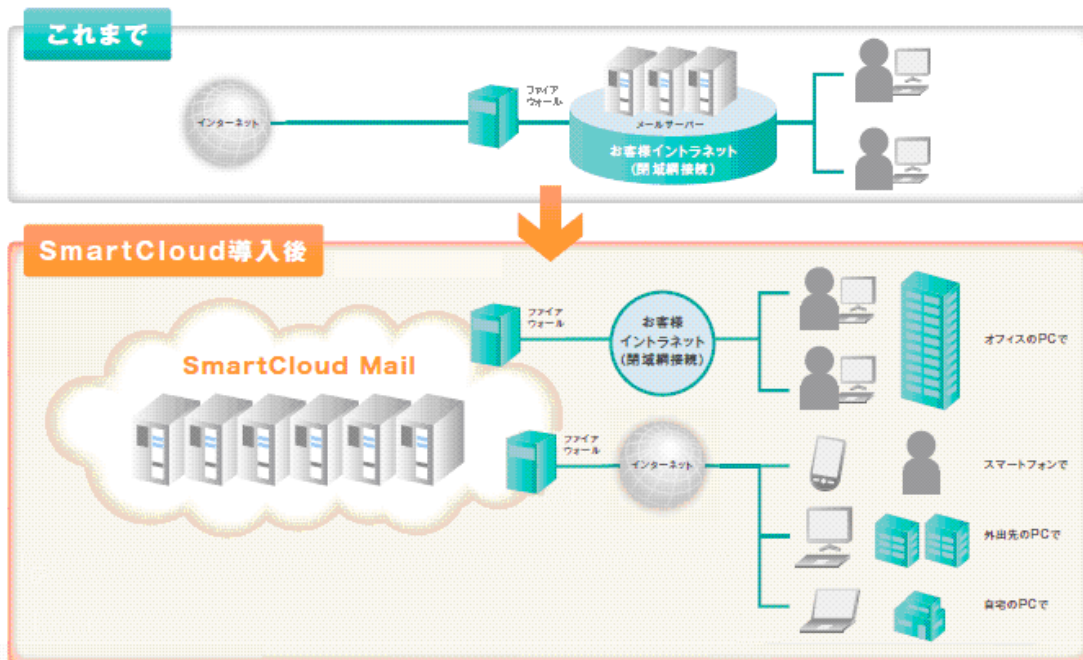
これまで

インターネット

ファイアウォール

メールサーバー

お客様イントラネット（閉域網接続）

SmartCloud導入後

SmartCloud Mail

ファイアウォール

お客様イントラネット（閉域網接続）

オフィスのPCで

ファイアウォール

インターネット

スマートフォンで

外出先のPCで

自宅のPCで